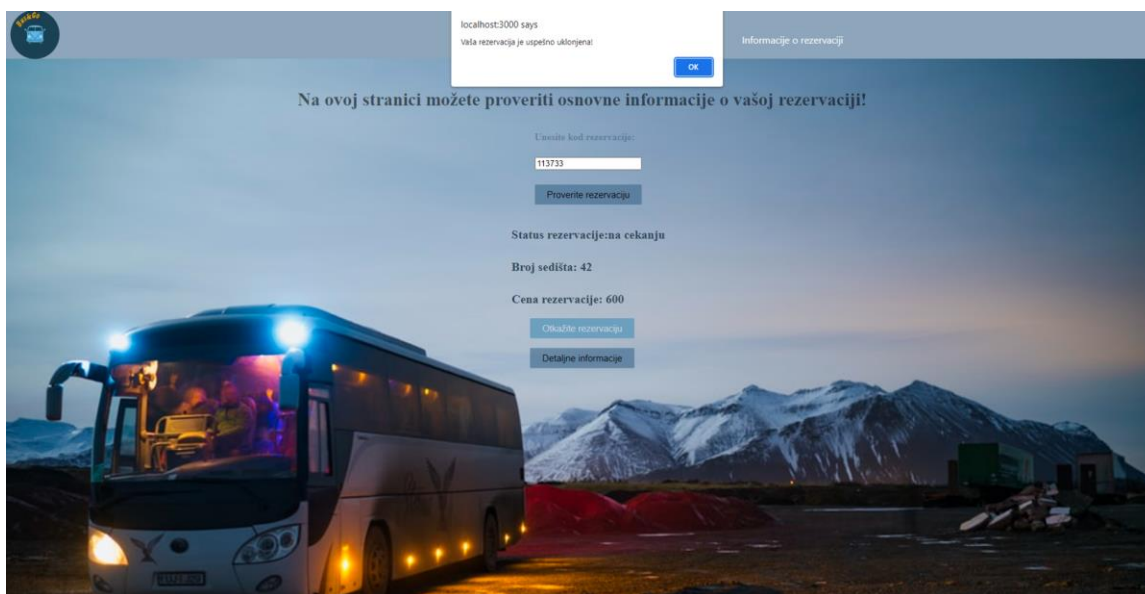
localhost:3000 says

Vaša rezervacija je uspešno uklonjena!

OK

Informacije o rezervaciji

Na ovoj stranici možete proveriti osnovne informacije o vašoj rezervaciji!

Unesite kod rezervacije:

113733

Proverite rezervaciju

Status rezervacije:na cekanju

Broj sedišta: 42

Cena rezervacije: 600

Otkažite rezervaciju

Detaljne informacije